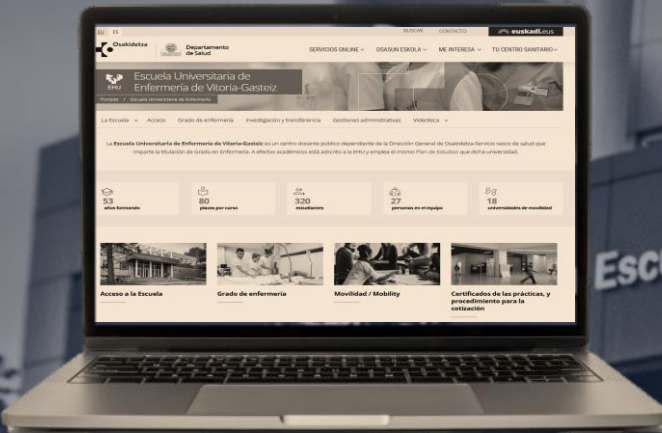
EU ES

BUSCAR CONTACTO euskadi.eus

Osakidetza Departamento de Salud

SERVICIOS ONLINE ∨ OSASUN ESKOLA ∨ ME INTERESA ∨ TU CENTRO SANITARIO ∨

EHU Escuela Universitaria de Enfermería de Vitoria-Gasteiz

Portada / Escuela Universitaria de Enfermería

La Escuela ∨ Acceso Grado de enfermería Investigación y transferencia Gestiones administrativas Videoteca ∨

La Escuela Universitaria de Enfermería de Vitoria-Gasteiz es un centro docente público dependiente de la Dirección General de Osakidetza-Servicio vasco de salud que imparte la titulación de Grado en Enfermería. A efectos académicos está adscrito a la EHU y emplea el mismo Plan de Estudios que dicha universidad.

53 años formando

80 plazas por curso

320 estudiantes

27 personas en el equipo

18 universidades de movilidad

Acceso a la Escuela

Grado de enfermería

Movilidad / Mobility

Certificados de las prácticas, y procedimiento para la cotización

Escu